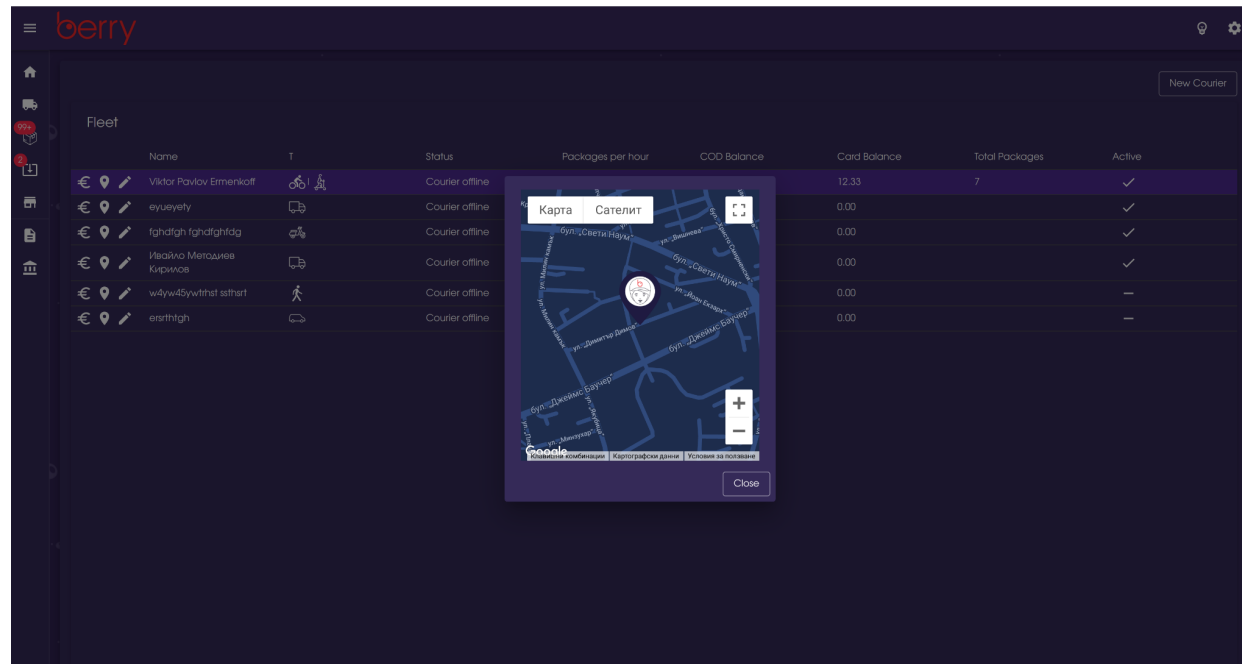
berry

99+
2

New Courier

Fleet

| | Name | T | Status | Packages per hour | COD Balance | Card Balance | Total Packages | Active |
|---|---|---|---|---|---|---|---|---|
| € | Viktor Pavlov Ermenkoff | | Courier offline | | | 12.33 | 7 | ✓ |
| € | eyueyety | | Courier offline | | | 0.00 | | ✓ |
| € | fghdfgh fghdfghfdg | | Courier offline | | | 0.00 | | ✓ |
| € | Ивайло Методиев Кирилов | | Courier offline | | | 0.00 | | ✓ |
| € | w4yw45ywtrhst ssthsrt | | Courier offline | | | 0.00 | | – |
| € | ersrthtgh | | Courier offline | | | 0.00 | | – |

Карта
Сателит

бул. „Свети Наум"
ул. „Вишнева"
бул. „Свети Наум"
ул. „Йоан Екзарх"
ул. „Димитър Димов"
бул. „Джеймс Баучер"
бул. „Джеймс Баучер"
ул. „Милин камък"
ул. „Минзухар"

+
−

Google
Клавишни комбинации
Картографски данни
Условия за ползване

Close